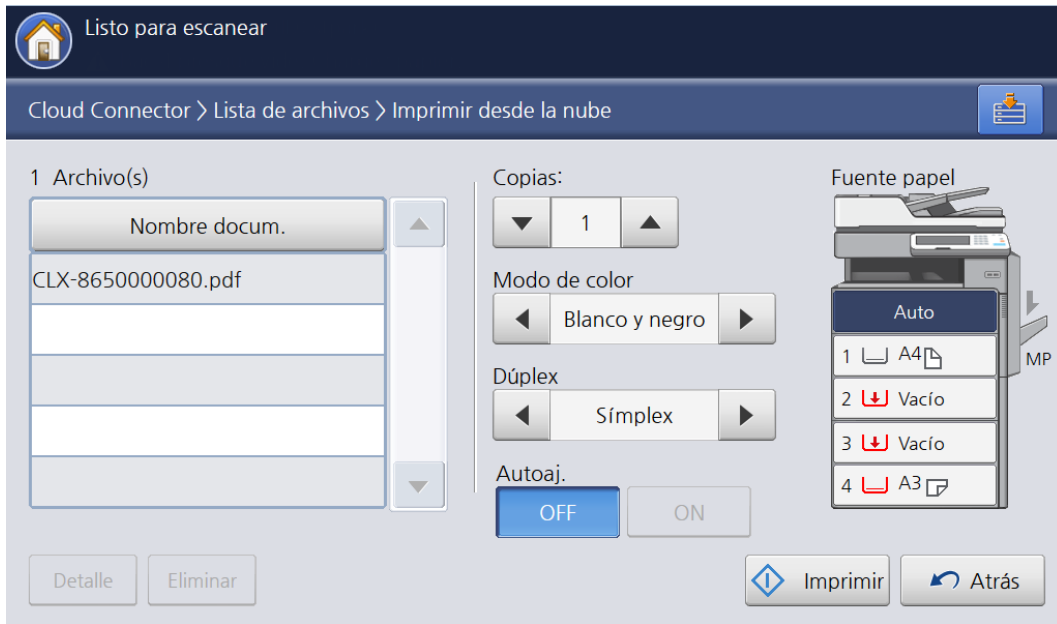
Listo para escanear

Cloud Connector > Lista de archivos > Imprimir desde la nube

1 Archivo(s)

Nombre docum.

CLX-8650000080.pdf

Copias:

1

Modo de color

Blanco y negro

Dúplex

Símplex

Autoaj.

OFF

ON

Fuente papel

Auto

1 A4

2 Vacío

3 Vacío

4 A3

MP

Detalle

Eliminar

Imprimir

Atrás